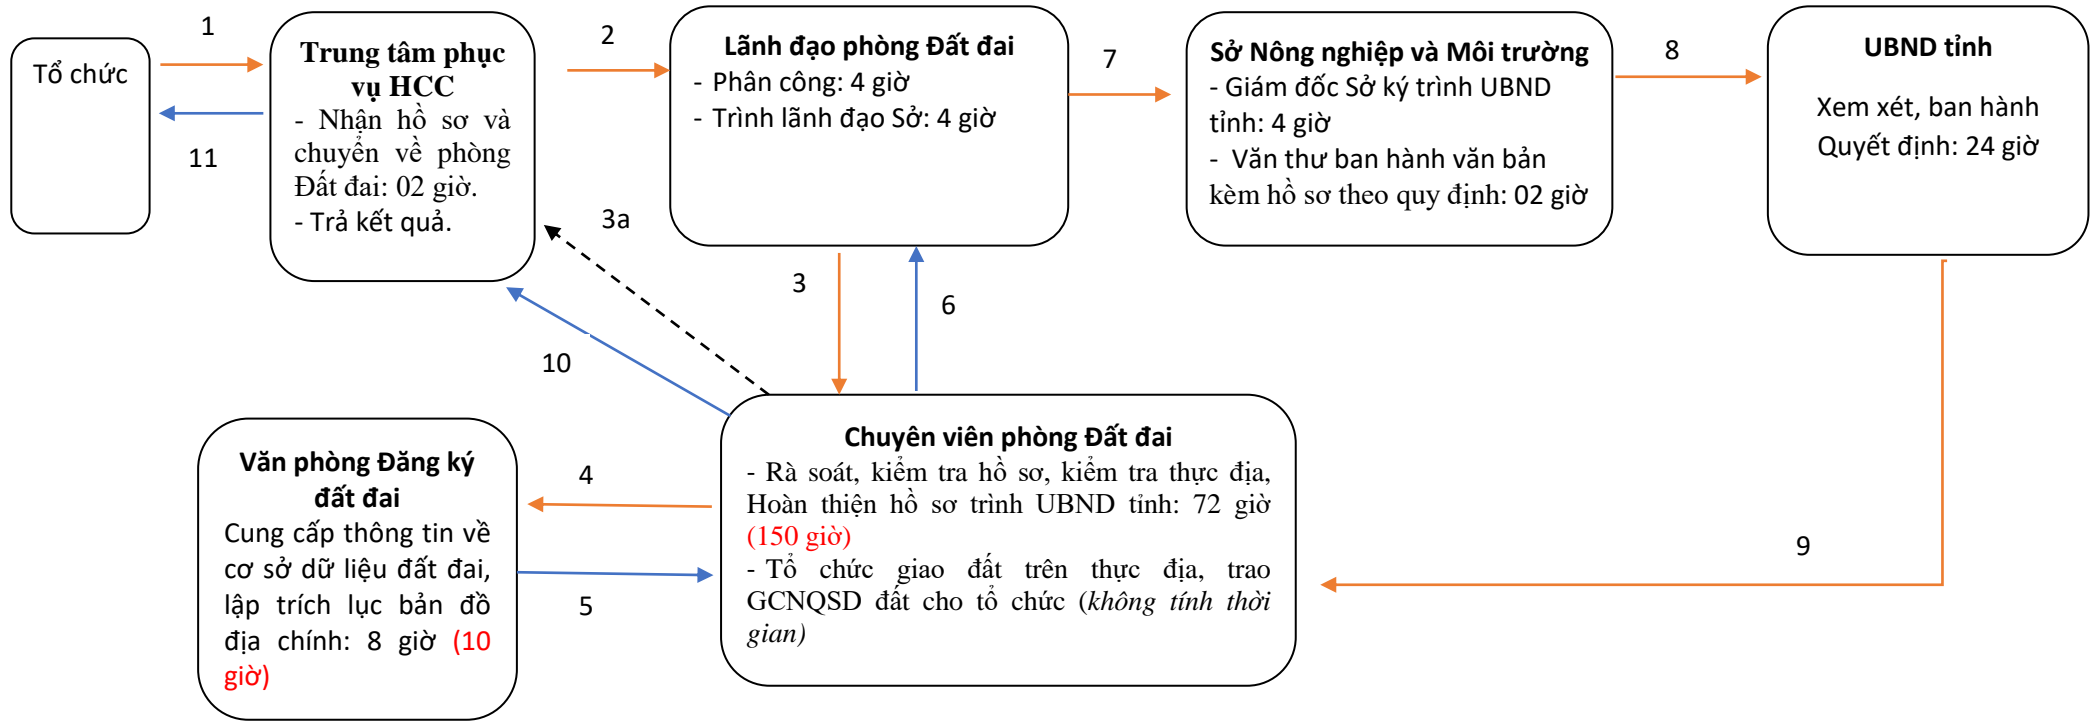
Tổ chức

1

11

Trung tâm phục vụ HCC
- Nhận hồ sơ và chuyển về phòng Đất đai: 02 giờ.
- Trả kết quả.

2

Lãnh đạo phòng Đất đai
- Phân công: 4 giờ
- Trình lãnh đạo Sở: 4 giờ

7

Sở Nông nghiệp và Môi trường
- Giám đốc Sở ký trình UBND tỉnh: 4 giờ
- Văn thư ban hành văn bản kèm hồ sơ theo quy định: 02 giờ

8

UBND tỉnh
Xem xét, ban hành Quyết định: 24 giờ

3a

3

6

10

9

Văn phòng Đăng ký đất đai
Cung cấp thông tin về cơ sở dữ liệu đất đai, lập trích lục bản đồ địa chính: 8 giờ (10 giờ)

4

5

Chuyên viên phòng Đất đai
- Rà soát, kiểm tra hồ sơ, kiểm tra thực địa, Hoàn thiện hồ sơ trình UBND tỉnh: 72 giờ (150 giờ)
- Tổ chức giao đất trên thực địa, trao GCNQSD đất cho tổ chức (không tính thời gian)